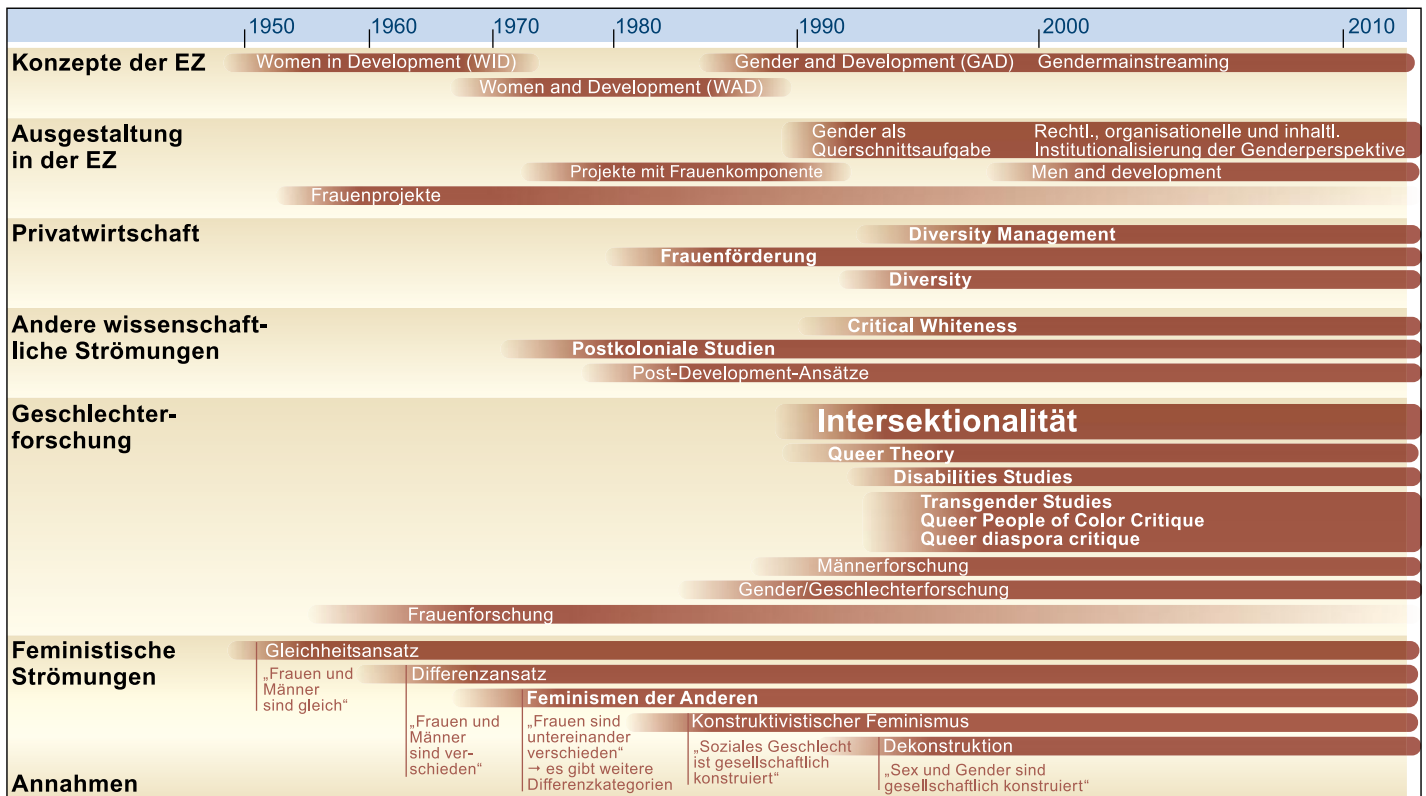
1950 1960 1970 1980 1990 2000 2010

Konzepte der EZ
Women in Development (WID)
Gender and Development (GAD)
Gendermainstreaming
Women and Development (WAD)

Ausgestaltung in der EZ
Gender als Querschnittsaufgabe
Rechtl., organisationelle und inhaltl. Institutionalisierung der Genderperspektive
Projekte mit Frauenkomponente
Men and development
Frauenprojekte

Privatwirtschaft
Diversity Management
Frauenförderung
Diversity

Andere wissenschaftliche Strömungen
Critical Whiteness
Postkoloniale Studien
Post-Development-Ansätze

Geschlechterforschung
Intersektionalität
Queer Theory
Disabilities Studies
Transgender Studies
Queer People of Color Critique
Queer diaspora critique
Männerforschung
Gender/Geschlechterforschung
Frauenforschung

Feministische Strömungen
Gleichheitsansatz
„Frauen und Männer sind gleich“
Differenzansatz
Feminismen der Anderen
„Frauen und Männer sind verschieden“
„Frauen sind untereinander verschieden“ → es gibt weitere Differenzkategorien
Konstruktivistischer Feminismus
„Soziales Geschlecht ist gesellschaftlich konstruiert“
Dekonstruktion
„Sex und Gender sind gesellschaftlich konstruiert“

Annahmen